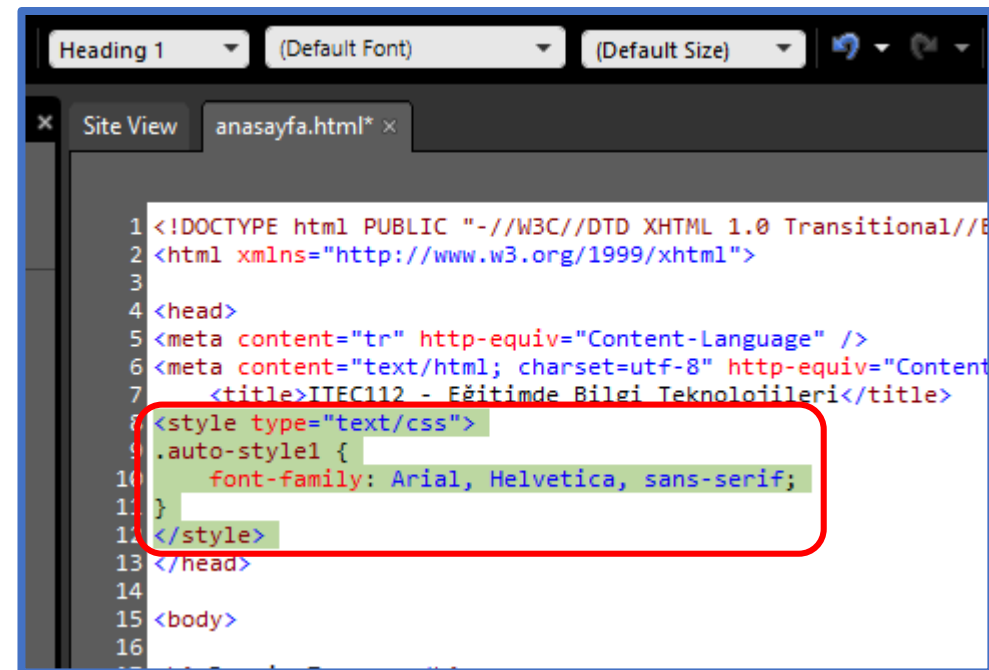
Heading 1
(Default Font)
(Default Size)

Site View
anasayfa.html* ×

1 <!DOCTYPE html PUBLIC "-//W3C//DTD XHTML 1.0 Transitional//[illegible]
2 <html xmlns="http://www.w3.org/1999/xhtml">
3
4 <head>
5 <meta content="tr" http-equiv="Content-Language" />
6 <meta content="text/html; charset=utf-8" http-equiv="Content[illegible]
7 <title>ITEC112 - Eğitimde Bilgi Teknolojileri</title>
8 <style type="text/css">
9 .auto-style1 {
10 font-family: Arial, Helvetica, sans-serif;
11 }
12 </style>
13 </head>
14
15 <body>
16